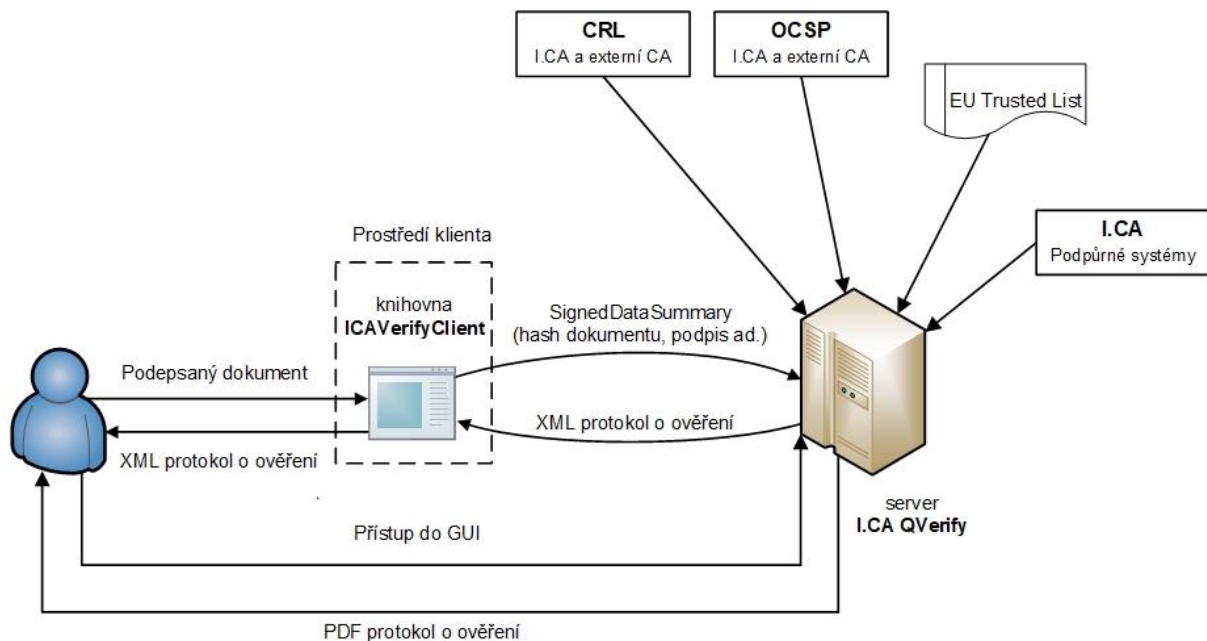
CRL
I.CA a externí CA

OCSP
I.CA a externí CA

EU Trusted List

I.CA
Podpůrné systémy

Prostředí klienta

knihovna
ICAVerifyClient

SignedDataSummary
(hash dokumentu, podpis ad.)

Podepsaný dokument

XML protokol o ověření

XML protokol o ověření

server
I.CA QVerify

Přístup do GUI

PDF protokol o ověření